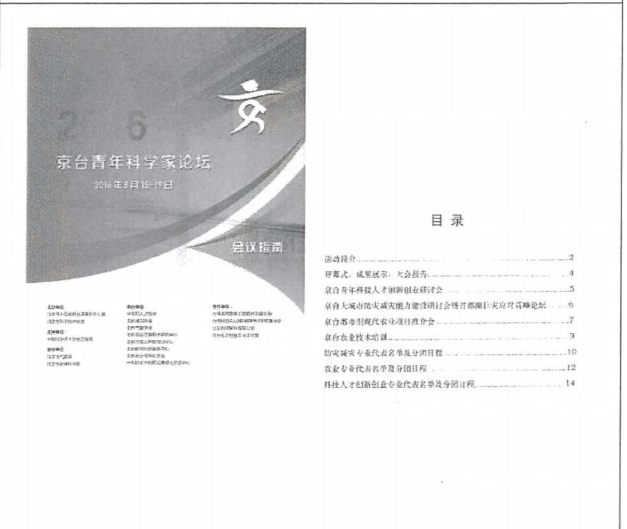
2 6

京台青年科学家论坛

2016年8月16-19日

会议指南

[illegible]

目 录

活动简介......2
开幕式、成果展示、大会报告......4
京台青年科技人才创新创业研讨会......5
京台大城市防灾减灾能力建设研讨会暨首都地区灾害应对高峰论坛......6
京台都市型现代农业项目推介会......7
京台农业技术培训......9
防灾减灾专业代表名单及分团日程......10
农业专业代表名单及分团日程......12
科技人才创新创业专业代表名单及分团日程......14